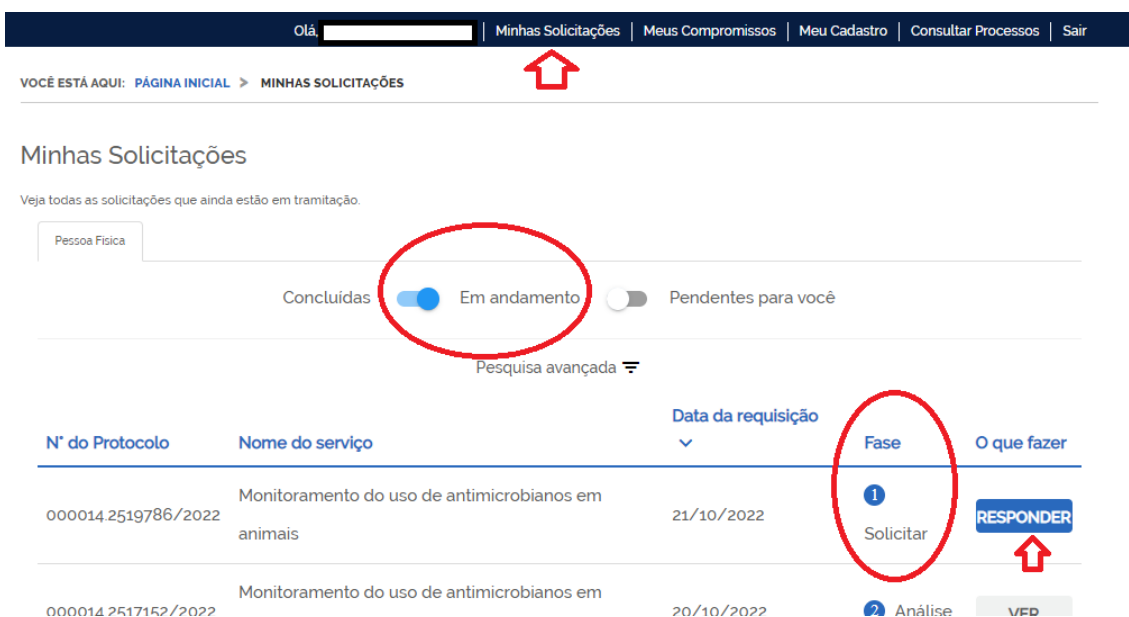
Olá, | Minhas Solicitações | Meus Compromissos | Meu Cadastro | Consultar Processos | Sair

VOCÊ ESTÁ AQUI: PÁGINA INICIAL > MINHAS SOLICITAÇÕES

Minhas Solicitações

Veja todas as solicitações que ainda estão em tramitação.

Pessoa Física

Concluídas Em andamento Pendentes para você

Pesquisa avançada

| N° do Protocolo | Nome do serviço | Data da requisição | Fase | O que fazer |
|---|---|---|---|---|
| 000014.2519786/2022 | Monitoramento do uso de antimicrobianos em animais | 21/10/2022 | 1 Solicitar | RESPONDER |
| 000014.2517152/2022 | Monitoramento do uso de antimicrobianos em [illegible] | 20/10/2022 | 2 Análise | VER |